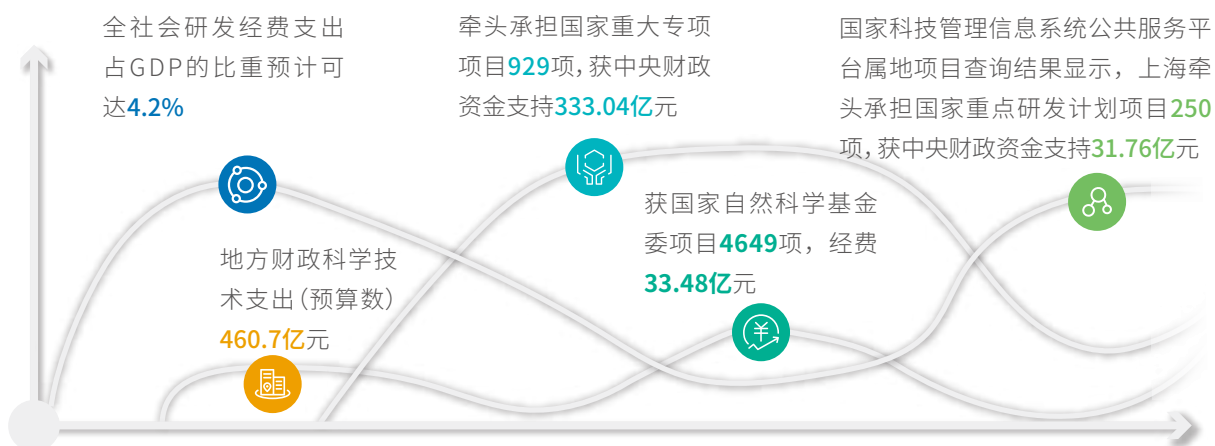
全社会研发经费支出占GDP的比重预计可达4.2%

地方财政科学技术支出(预算数)460.7亿元

牵头承担国家重大专项项目929项,获中央财政资金支持333.04亿元

获国家自然科学基金委项目4649项，经费33.48亿元

国家科技管理信息系统公共服务平台属地项目查询结果显示，上海牵头承担国家重点研发计划项目250项,获中央财政资金支持31.76亿元